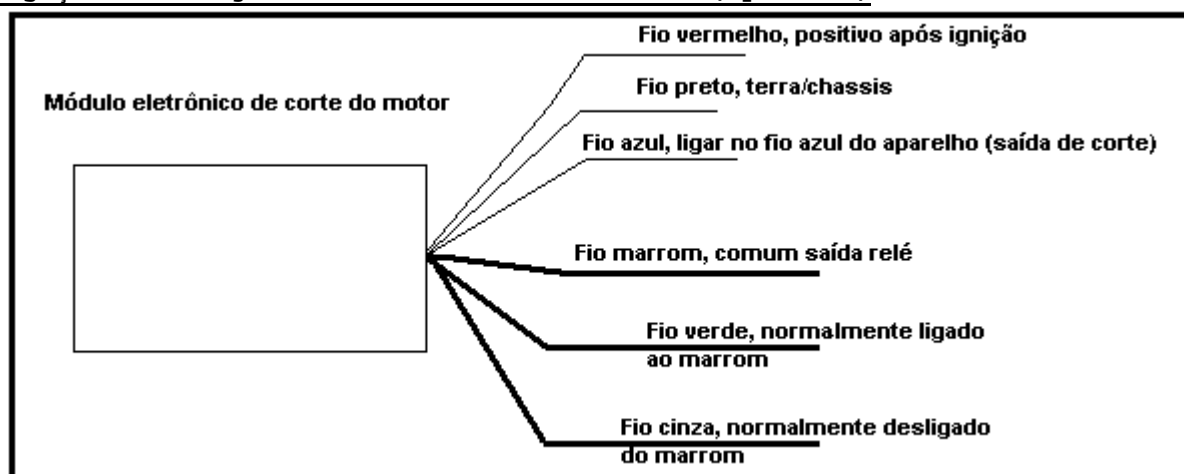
Módulo eletrônico de corte do motor

Fio vermelho, positivo após ignição

Fio preto, terra/chassis

Fio azul, ligar no fio azul do aparelho (saída de corte)

Fio marrom, comum saída relé

Fio verde, normalmente ligado ao marrom

Fio cinza, normalmente desligado do marrom